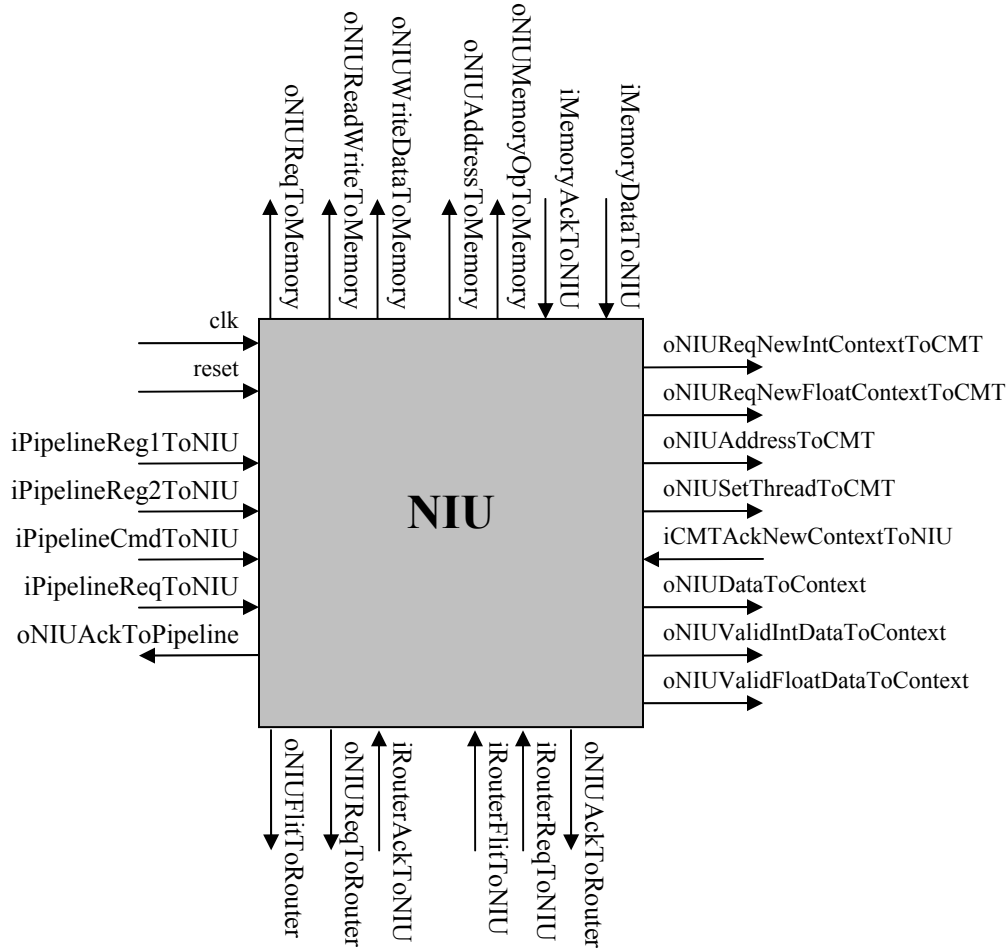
oNIUReqToMemory
oNIUReadWriteToMemory
oNIUWriteDataToMemory
oNIUAddressToMemory
oNIUMemoryOpToMemory
iMemoryAckToNIU
iMemoryDataToNIU

clk
reset
iPipelineReg1ToNIU
iPipelineReg2ToNIU
iPipelineCmdToNIU
iPipelineReqToNIU
oNIUAckToPipeline

NIU

oNIUReqNewIntContextToCMT
oNIUReqNewFloatContextToCMT
oNIUAddressToCMT
oNIUSetThreadToCMT
iCMTAckNewContextToNIU
oNIUDataToContext
oNIUValidIntDataToContext
oNIUValidFloatDataToContext

oNIUFlitToRouter
oNIUReqToRouter
iRouterAckToNIU
iRouterFlitToNIU
iRouterReqToNIU
oNIUAckToRouter